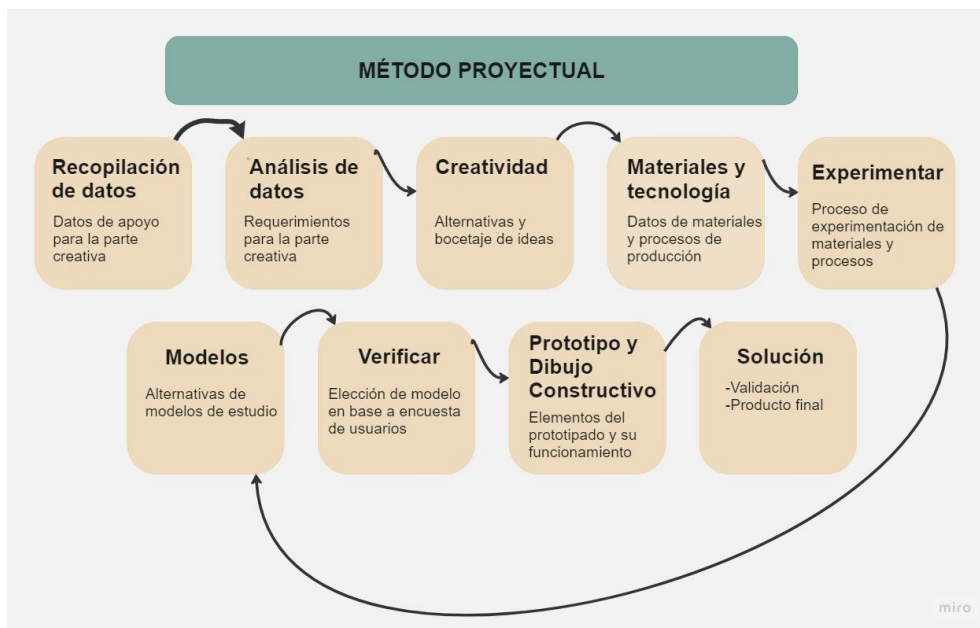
MÉTODO PROYECTUAL

Recopilación de datos
Datos de apoyo para la parte creativa

Análisis de datos
Requerimientos para la parte creativa

Creatividad
Alternativas y bocetaje de ideas

Materiales y tecnología
Datos de materiales y procesos de producción

Experimentar
Proceso de experimentación de materiales y procesos

Modelos
Alternativas de modelos de estudio

Verificar
Elección de modelo en base a encuesta de usuarios

Prototipo y Dibujo Constructivo
Elementos del prototipado y su funcionamiento

Solución
-Validación
-Producto final

miro